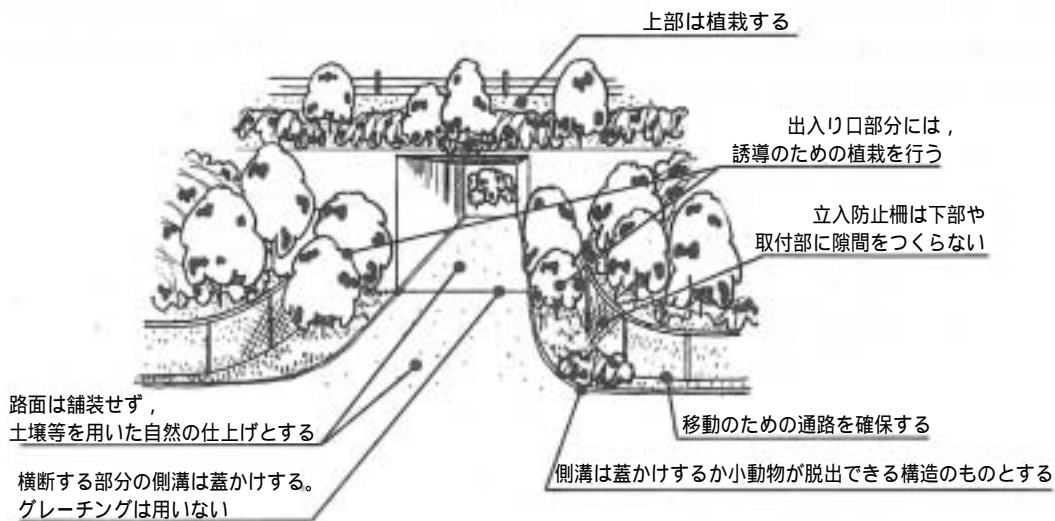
上部は植栽する

出入り口部分には，誘導のための植栽を行う

立入防止柵は下部や取付部に隙間をつくらない

路面は舗装せず，土壌等を用いた自然の仕上げとする

移動のための通路を確保する

横断する部分の側溝は蓋かけする。グレーチングは用いない

側溝は蓋かけするか小動物が脱出できる構造のものとする